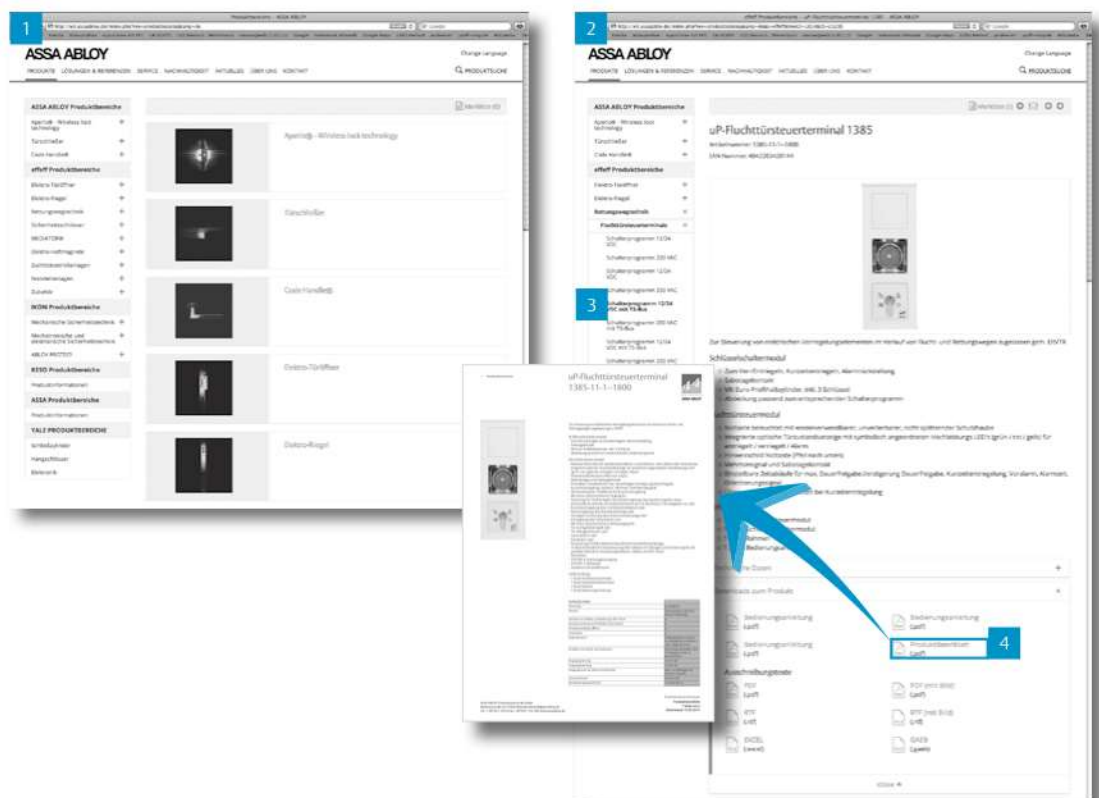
1

ASSA ABLOY

Change language

PRODUKTE LÖSUNGEN & REFERENZEN SERVICE NACHHALTIGKEIT AKTUELLES ÜBER UNS KONTAKT

PRODUKTSUCHE

ASSA ABLOY Produktbereiche
Aperio® - Wireless lock technology
Türschließer
Code Handle®
effeff Produktbereiche
Elektro-Türöffner
Elektro-Riegel
Rettungswegtechnik
Sicherheitsschlösser
MEDIATOR®
Elektro-Haftmagnete
Zutrittskontrollanlagen
Sonderanlagen
Zubehör
IKON Produktbereiche
Mechanische Schließsysteme
Mechatronische und elektronische Schließsysteme
ABLOY PROTECT
KESO Produktbereiche
Produktinformationen
ASSA Produktbereiche
Produktinformationen
YALE PRODUKTBEREICHE
Schlösser
Hangschlösser
Beschläge

Merkliste (0)

Aperio® - Wireless lock technology
Türschließer
Code Handle®
Elektro-Türöffner
Elektro-Riegel

2

ASSA ABLOY

Change language

PRODUKTE LÖSUNGEN & REFERENZEN SERVICE NACHHALTIGKEIT AKTUELLES ÜBER UNS KONTAKT

PRODUKTSUCHE

ASSA ABLOY Produktbereiche
Aperio® - Wireless lock technology
Türschließer
Code Handle®
effeff Produktbereiche
Elektro-Türöffner
Elektro-Riegel
Rettungswegtechnik
Fluchttürsteuerterminals
Schalterprogramm 12/24 VDC
Schalterprogramm 230 VAC
Schalterprogramm 12/24 VDC
Schalterprogramm 230 VAC
3
Schalterprogramm 12/24 VDC mit TS-Bus
Schalterprogramm 230 VAC mit TS-Bus
Schalterprogramm 12/24 VDC mit TS-Bus
Schalterprogramm 230 VAC

Merkliste (0)

uP-Fluchttürsteuerterminal 1385

Artikelnummer: 1385-11-1---1800

Zur Steuerung von elektrischen Verriegelungselementen im Verlauf von Flucht- und Rettungswegen zugelassen gem. EltVTR

Schlüsselschaltermodul

Fluchttürsteuermodul

Technische Daten

Downloads zum Produkt
Bedienungsanleitung (.pdf)
Bedienungsanleitung (.pdf)
Bedienungsanleitung (.pdf)
Produktdatenblatt (.pdf)
4

Ausschreibungstexte
PDF (.pdf)
PDF (mit Bild) (.pdf)
RTF (.rtf)
RTF (mit Bild) (.rtf)
EXCEL (.excel)
GAEB (.gaeb)

uP-Fluchttürsteuerterminal 1385-11-1---1800